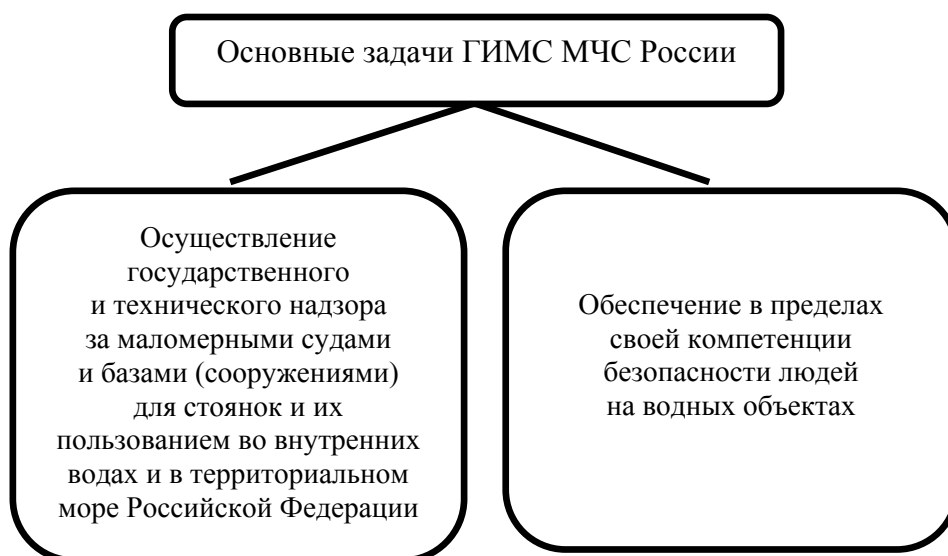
Основные задачи ГИМС МЧС России

Осуществление государственного и технического надзора за маломерными судами и базами (сооружениями) для стоянок и их пользованием во внутренних водах и в территориальном море Российской Федерации

Обеспечение в пределах своей компетенции безопасности людей на водных объектах